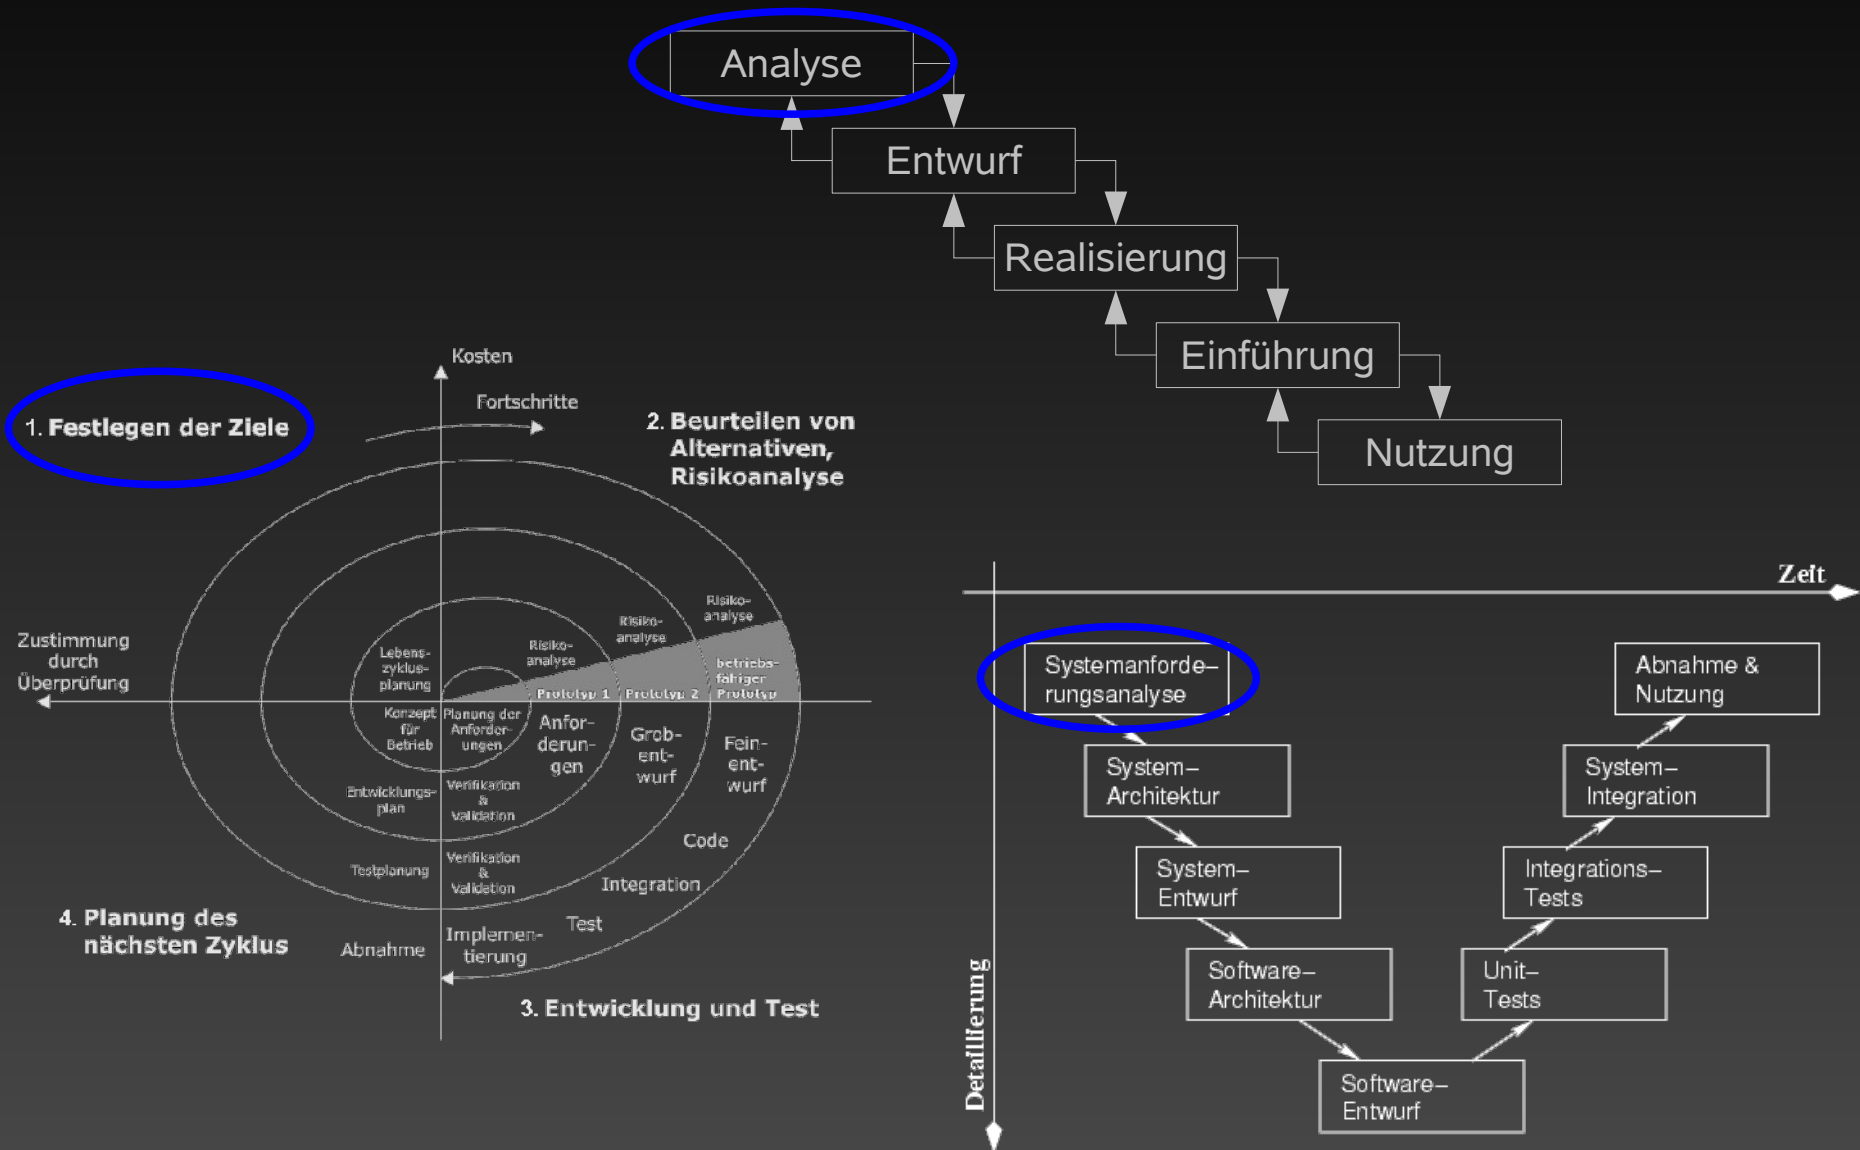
Analyse
Entwurf
Realisierung
Einführung
Nutzung

Kosten
Fortschritte
1. Festlegen der Ziele
2. Beurteilen von Alternativen, Risikoanalyse
Zustimmung durch Überprüfung
Risikoanalyse
Risikoanalyse
Risikoanalyse
Lebenszyklusplanung
betriebsfähiger Prototyp
Prototyp 1
Prototyp 2
Konzept für Betrieb
Planung der Anforderungen
Anforderungen
Grobentwurf
Feinentwurf
Entwicklungsplan
Verifikation & Validation
Code
Testplanung
Verifikation & Validation
Integration
4. Planung des nächsten Zyklus
Abnahme
Implementierung
Test
3. Entwicklung und Test

Zeit
Detaillierung
Systemanforderungsanalyse
System–Architektur
System–Entwurf
Software–Architektur
Software–Entwurf
Unit–Tests
Integrations–Tests
System–Integration
Abnahme & Nutzung